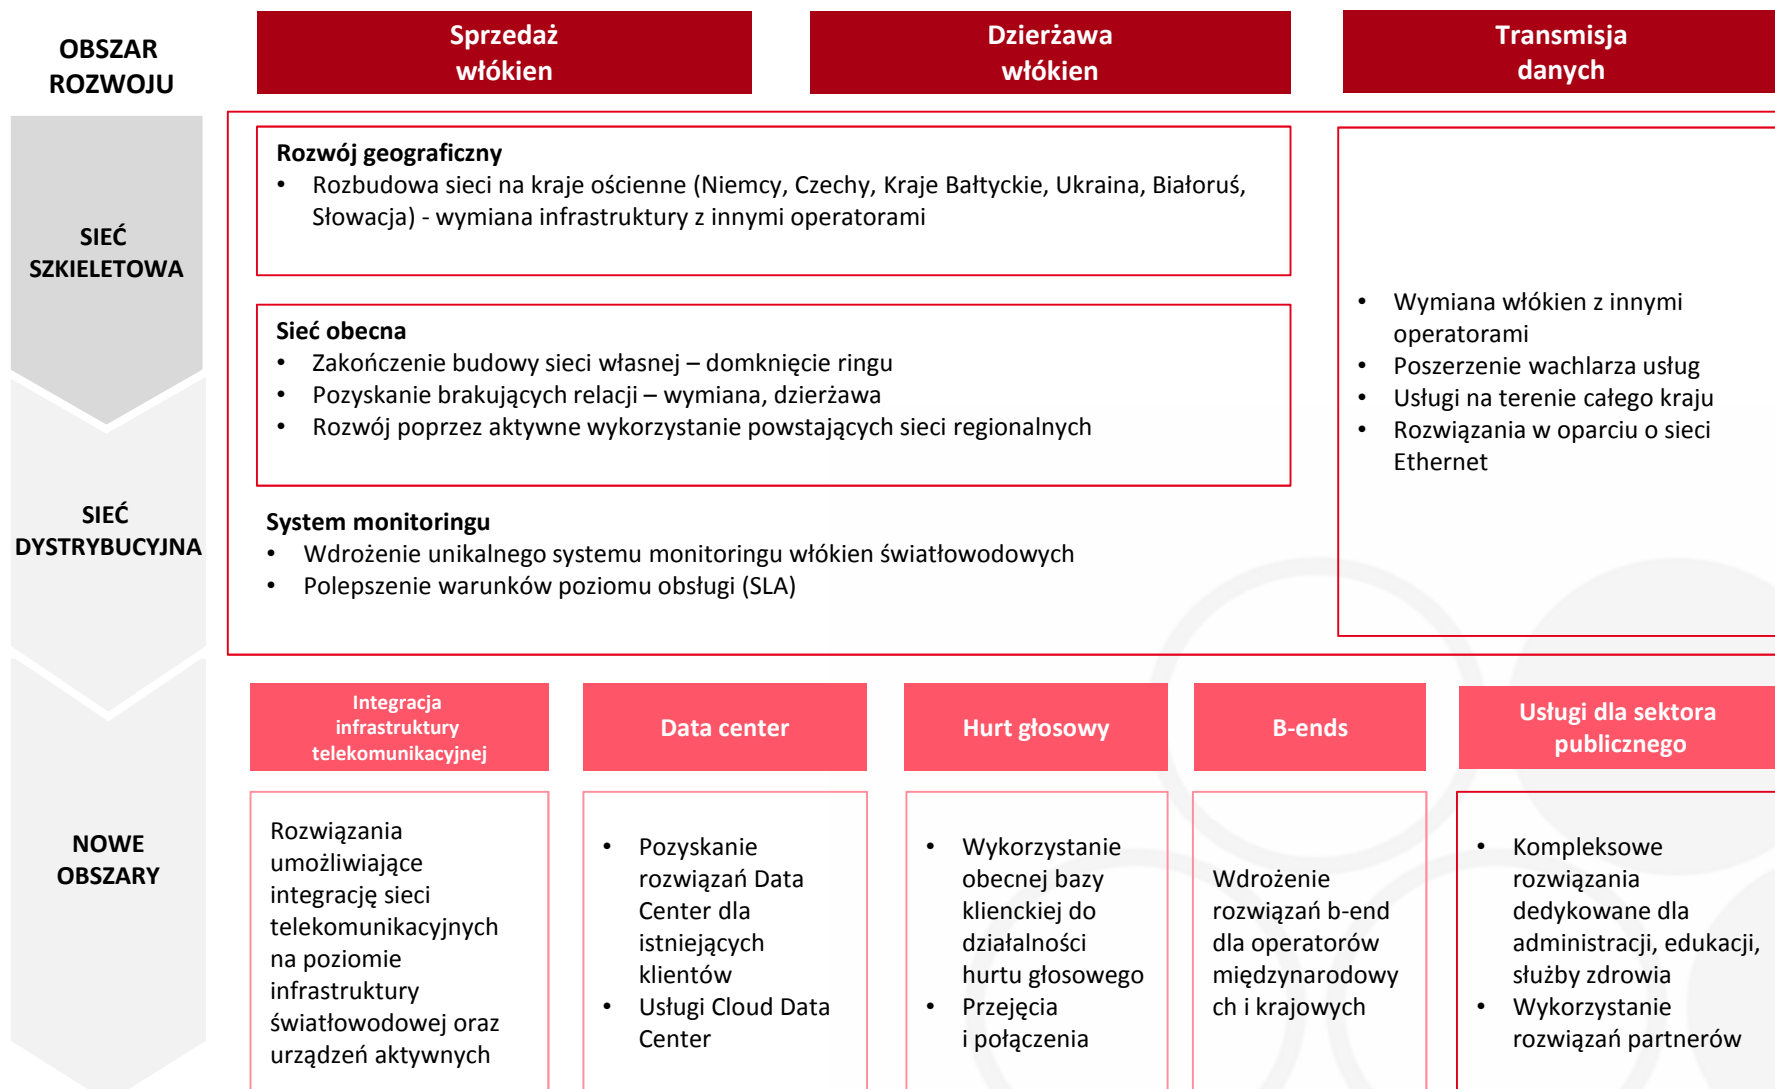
OBSZAR ROZWOJU

Sprzedaż włókien

Dzierżawa włókien

Transmisja danych

SIEĆ SZKIELETOWA

SIEĆ DYSTRYBUCYJNA

Rozwój geograficzny
• Rozbudowa sieci na kraje ościenne (Niemcy, Czechy, Kraje Bałtyckie, Ukraina, Białoruś, Słowacja) - wymiana infrastruktury z innymi operatorami

Sieć obecna
• Zakończenie budowy sieci własnej – domknięcie ringu
• Pozyskanie brakujących relacji – wymiana, dzierżawa
• Rozwój poprzez aktywne wykorzystanie powstających sieci regionalnych

System monitoringu
• Wdrożenie unikalnego systemu monitoringu włókien światłowodowych
• Polepszenie warunków poziomu obsługi (SLA)

• Wymiana włókien z innymi operatorami
• Poszerzenie wachlarza usług
• Usługi na terenie całego kraju
• Rozwiązania w oparciu o sieci Ethernet

NOWE OBSZARY

Integracja infrastruktury telekomunikacyjnej

Data center

Hurt głosowy

B-ends

Usługi dla sektora publicznego

Rozwiązania umożliwiające integrację sieci telekomunikacyjnych na poziomie infrastruktury światłowodowej oraz urządzeń aktywnych

• Pozyskanie rozwiązań Data Center dla istniejących klientów
• Usługi Cloud Data Center

• Wykorzystanie obecnej bazy klienckiej do działalności hurtu głosowego
• Przejęcia i połączenia

Wdrożenie rozwiązań b-end dla operatorów międzynarodowych i krajowych

• Kompleksowe rozwiązania dedykowane dla administracji, edukacji, służby zdrowia
• Wykorzystanie rozwiązań partnerów